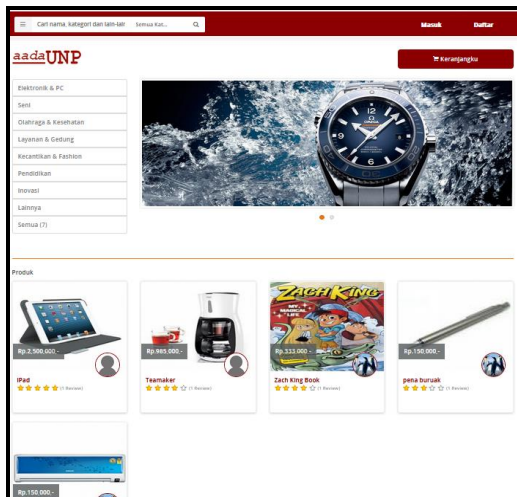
Cari nama, kategori dan lain-lain Semua Kat...

Masuk Daftar

aadaUNP

Keranjangku

Elektronik & PC
Seni
Olahraga & Kesehatan
Layanan & Gedung
Kecantikan & Fashion
Pendidikan
Inovasi
Lainnya
Semua (?)

Produk

Rp.2,500,000 -
iPad
(1 Review)

Rp.985.000 -
Teamaker
(1 Review)

ZACH KING
MY MAGICAL LIFE
Rp.333.000 -
Zach King Book
(1 Review)

Rp.150.000 -
pena buruak
(1 Review)

Rp.150.000 -